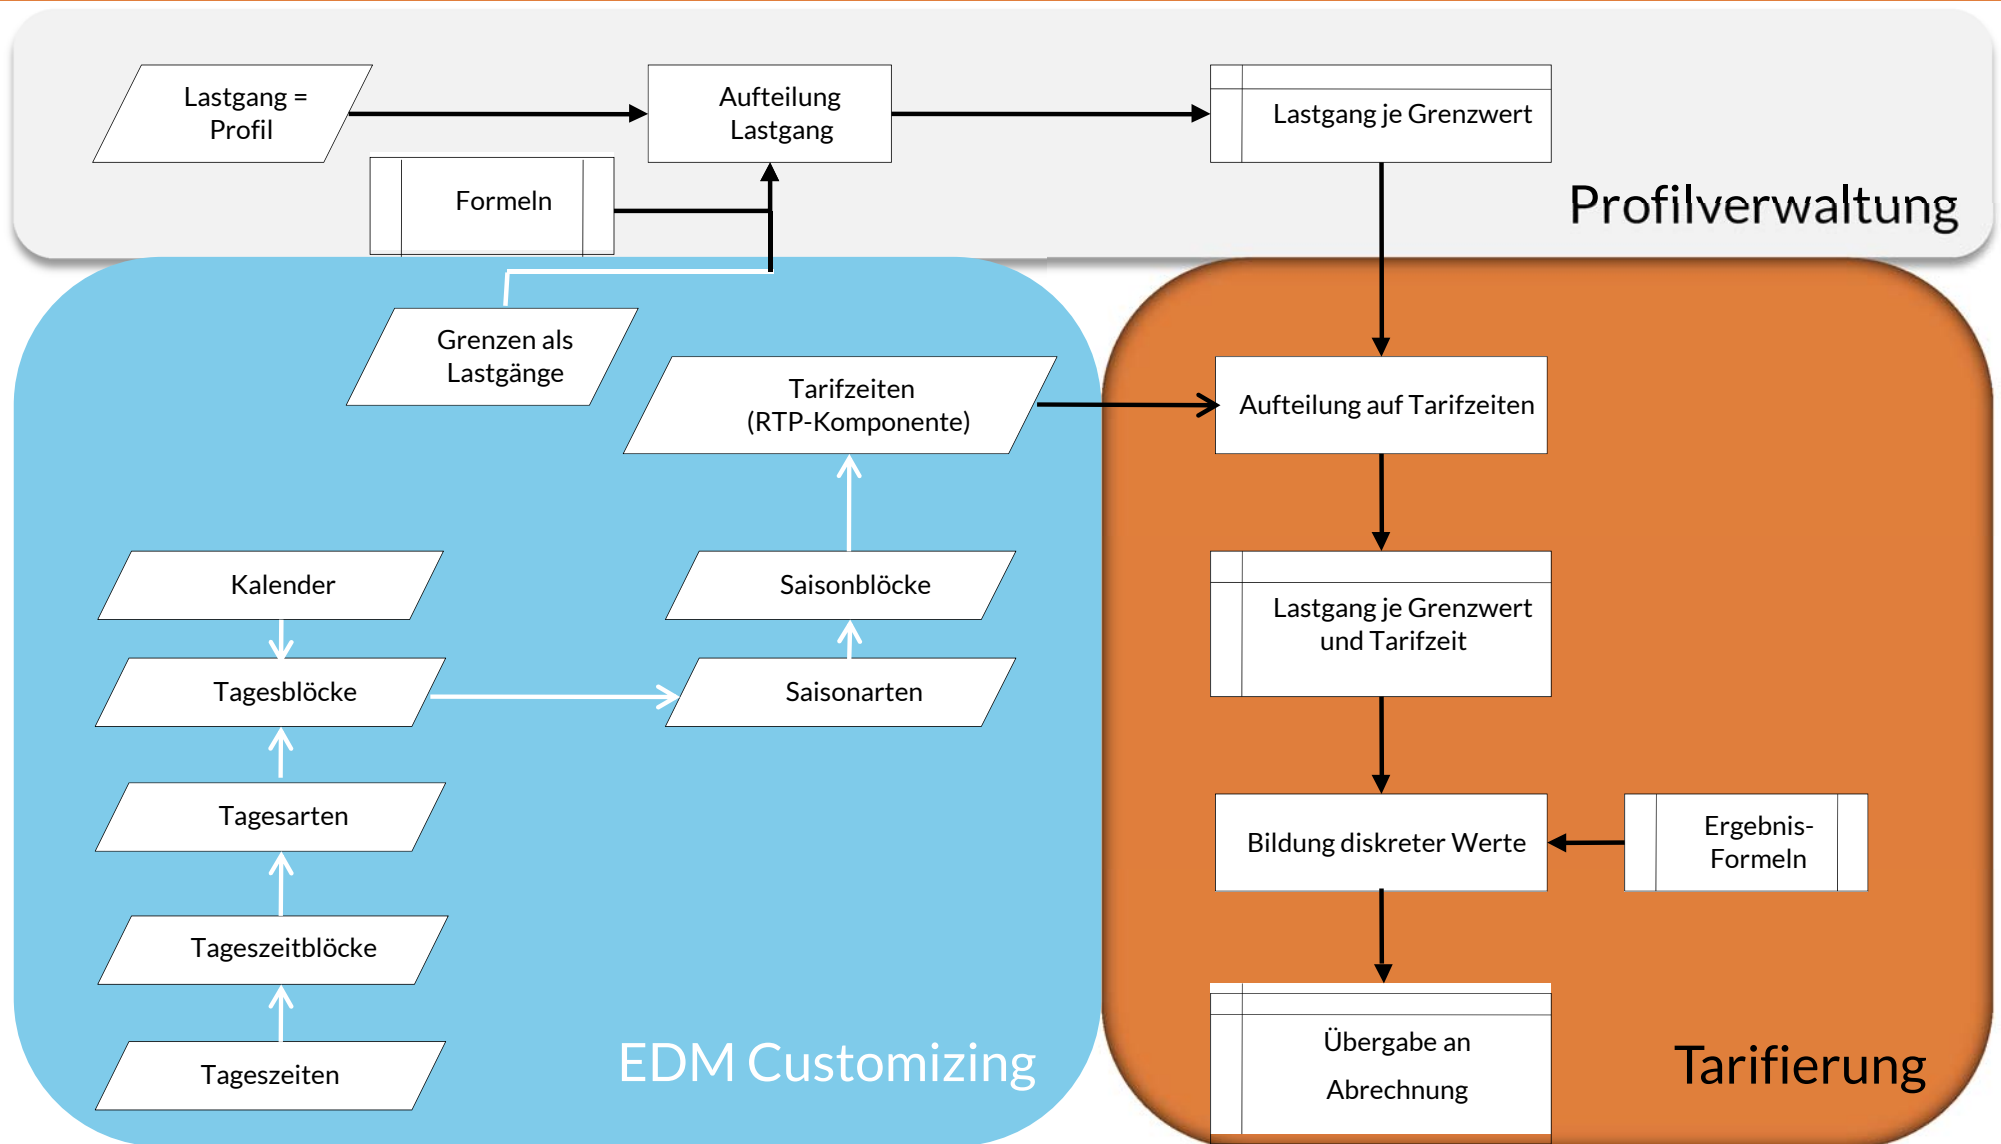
Lastgang = Profil

Aufteilung Lastgang

Lastgang je Grenzwert

Formeln

Profilverwaltung

Grenzen als Lastgänge

Tarifzeiten (RTP-Komponente)

Aufteilung auf Tarifzeiten

Kalender

Saisonblöcke

Lastgang je Grenzwert und Tarifzeit

Tagesblöcke

Saisonarten

Tagesarten

Bildung diskreter Werte

Ergebnis-Formeln

Tageszeitblöcke

Übergabe an Abrechnung

Tageszeiten

EDM Customizing

Tarifierung